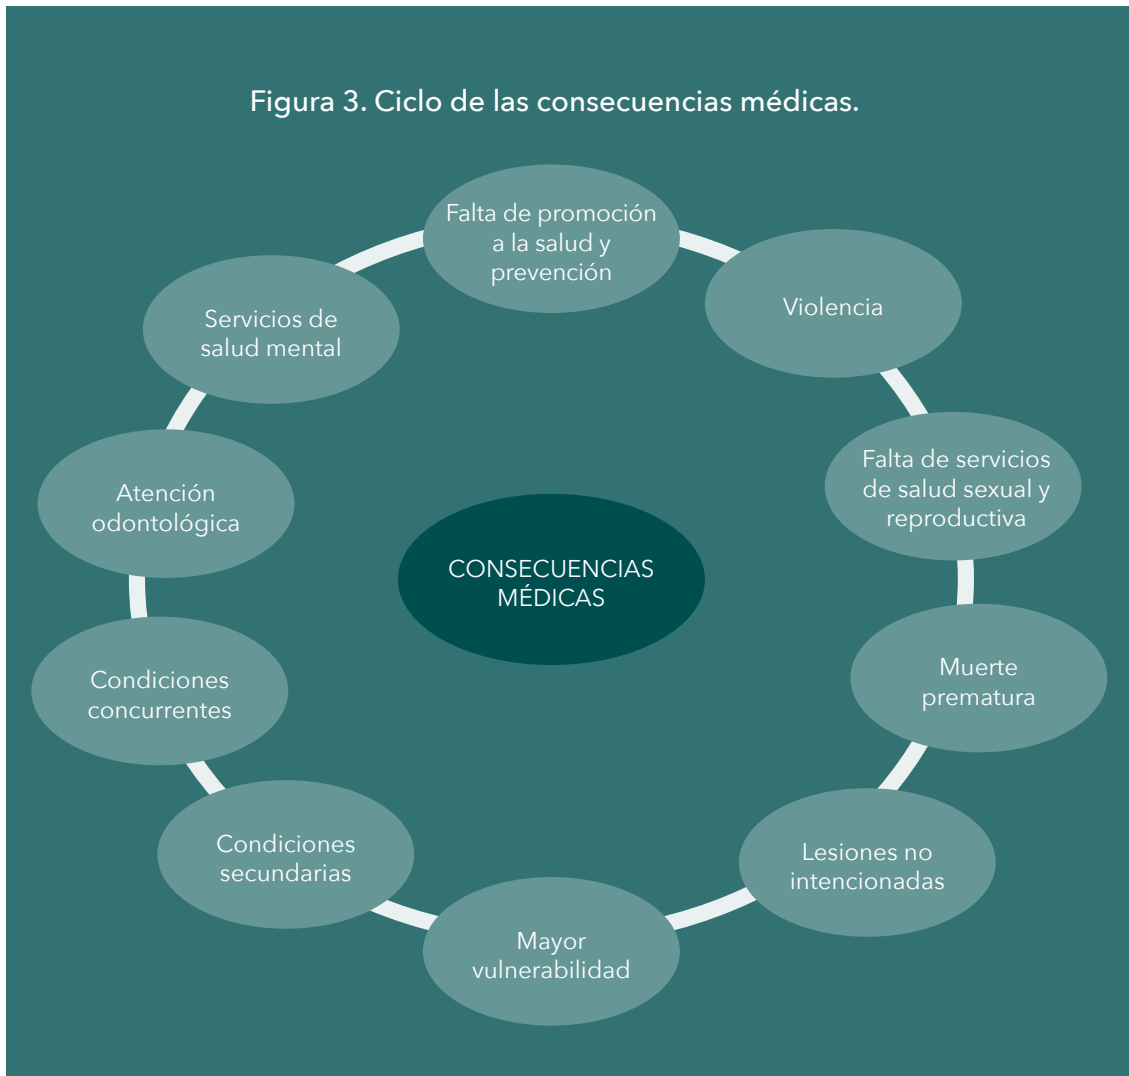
Figura 3. Ciclo de las consecuencias médicas.

Falta de promoción a la salud y prevención

Violencia

Falta de servicios de salud sexual y reproductiva

Muerte prematura

Lesiones no intencionadas

Mayor vulnerabilidad

Condiciones secundarias

Condiciones concurrentes

Atención odontológica

Servicios de salud mental

CONSECUENCIAS MÉDICAS